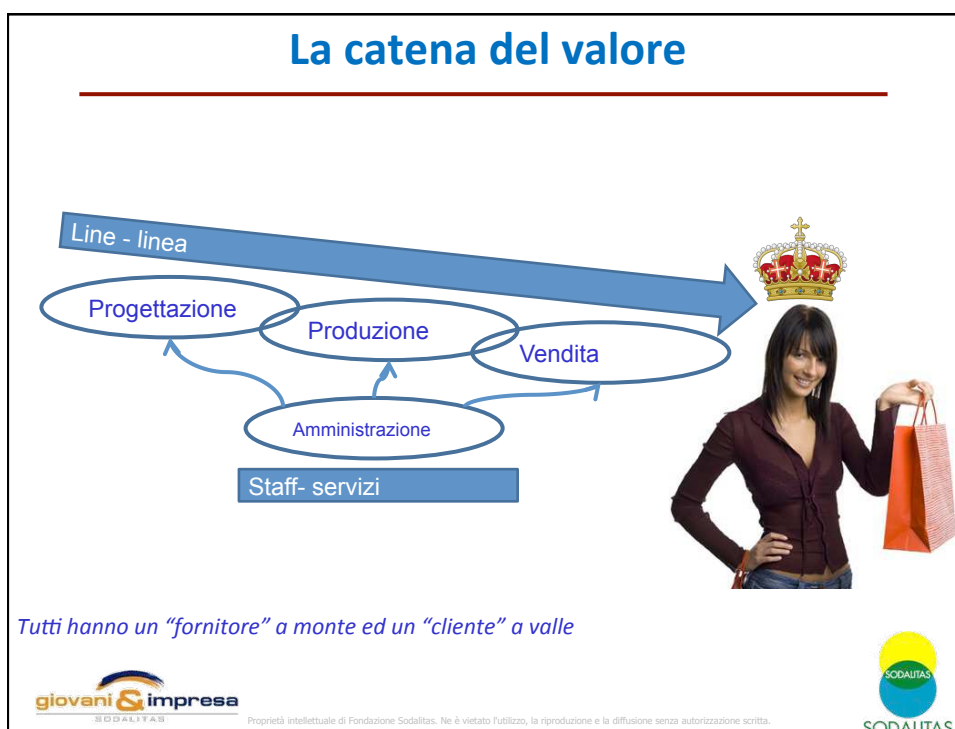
La catena del valore

Line - linea

Progettazione

Produzione

Vendita

Amministrazione

Staff- servizi

Tutti hanno un "fornitore" a monte ed un "cliente" a valle

giovani & impresa
SODALITAS

Proprietà intellettuale di Fondazione Sodalitas. Ne è vietato l'utilizzo, la riproduzione e la diffusione senza autorizzazione scritta.

SODALITAS
SODALITAS